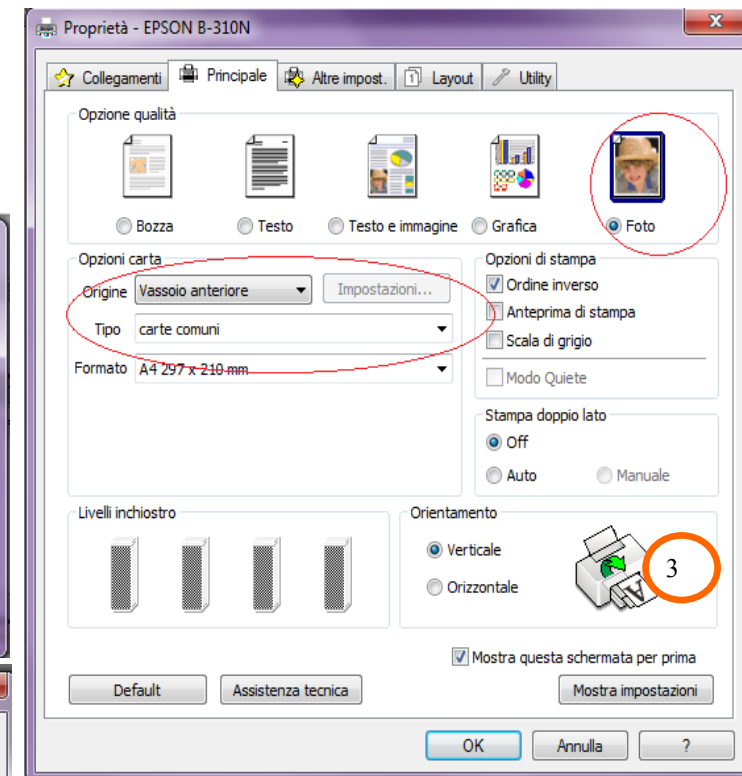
Proprietà - EPSON B-310N

Collegamenti
Principale
Altre impost.
Layout
Utility

Opzione qualità

Bozza
Testo
Testo e immagine
Grafica
Foto

Opzioni carta

Origine
Vassoio anteriore
Impostazioni...
Tipo
carte comuni
Formato
A4 297 x 210 mm

Opzioni di stampa

Ordine inverso
Anteprima di stampa
Scala di grigio
Modo Quiete

Stampa doppio lato

Off
Auto
Manuale

Livelli inchiostro

Orientamento

Verticale
Orizzontale

3

Mostra questa schermata per prima

Default
Assistenza tecnica
Mostra impostazioni

OK
Annulla
?